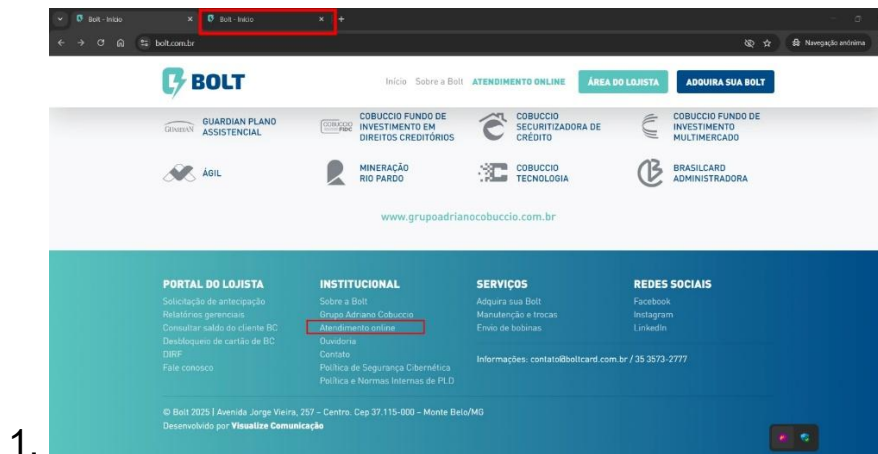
Bolt - Início

Bolt - Início

boltcard.com.br

Navegação anônima

BOLT

Início Sobre a Bolt ATENDIMENTO ONLINE ÁREA DO LOJISTA ADQUIRA SUA BOLT

GUARDIAN GUARDIAN PLANO ASSISTENCIAL

COBUCCIO FIDC COBUCCIO FUNDO DE INVESTIMENTO EM DIREITOS CREDITÓRIOS

COBUCCIO SECURITIZADORA DE CRÉDITO

COBUCCIO FUNDO DE INVESTIMENTO MULTIMERCADO

ÁGIL

MINERAÇÃO RIO PARDO

COBUCCIO TECNOLOGIA

BRASILCARD ADMINISTRADORA

www.grupoadrianocobuccio.com.br

PORTAL DO LOJISTA
Solicitação de antecipação
Relatórios gerenciais
Consultar saldo do cliente BC
Desbloqueio de cartão de BC
DIRF
Fale conosco

INSTITUCIONAL
Sobre a Bolt
Grupo Adriano Cobuccio
Atendimento online
Ouvidoria
Contato
Política de Segurança Cibernética
Política e Normas Internas de PLD

SERVIÇOS
Adquira sua Bolt
Manutenção e trocas
Envio de bobinas

Informações: contato@boltcard.com.br / 35 3573-2777

REDES SOCIAIS
Facebook
Instagram
Linkedin

© Bolt 2025 | Avenida Jorge Vieira, 257 – Centro. Cep 37.115-000 – Monte Belo/MG
Desenvolvido por Visualize Comunicação

1.